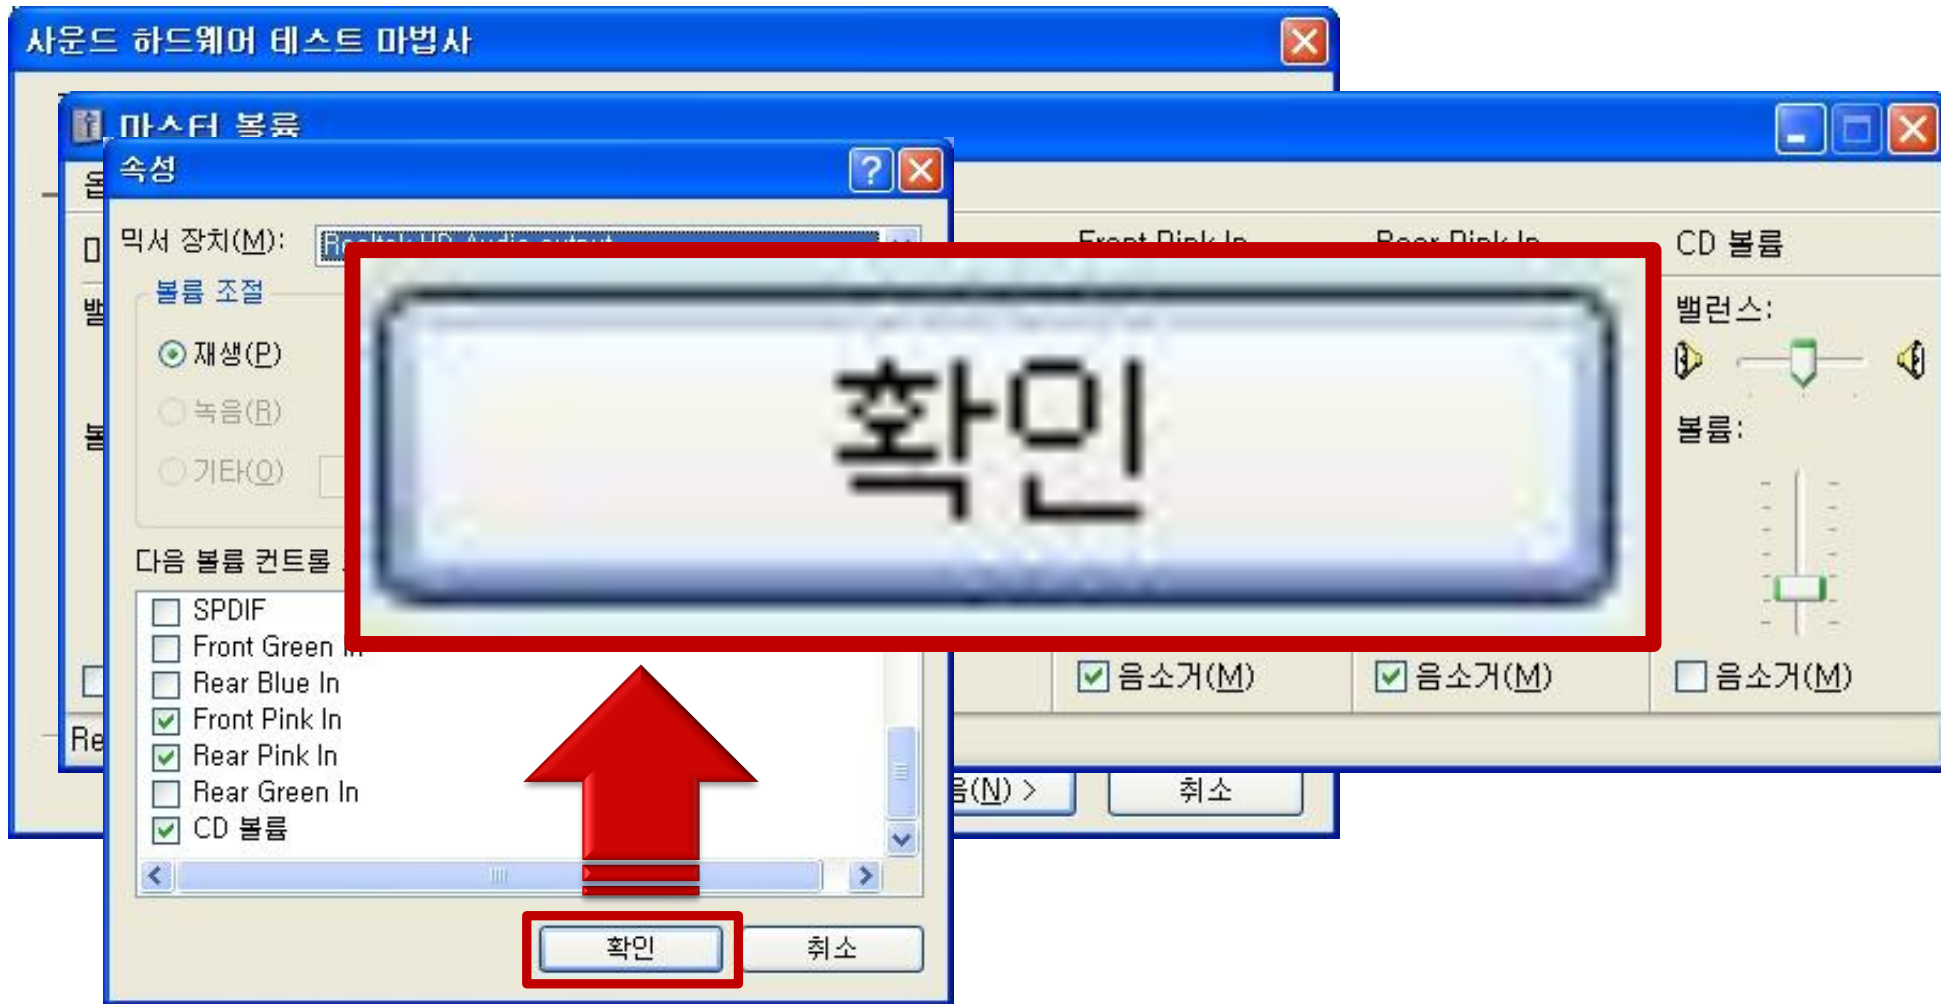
사운드 하드웨어 테스트 마법사

마스터 볼륨

속성

믹서 장치(M): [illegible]

볼륨 조절

재생(P)

녹음(R)

기타(O)

다음 볼륨 컨트롤

SPDIF
Front Green In
Rear Blue In
Front Pink In
Rear Pink In
Rear Green In
CD 볼륨

확인

확인 취소

Front Pink In
Rear Pink In
CD 볼륨

밸런스:

볼륨:

음소거(M)
음소거(M)
음소거(M)

음(N) >
취소

Re